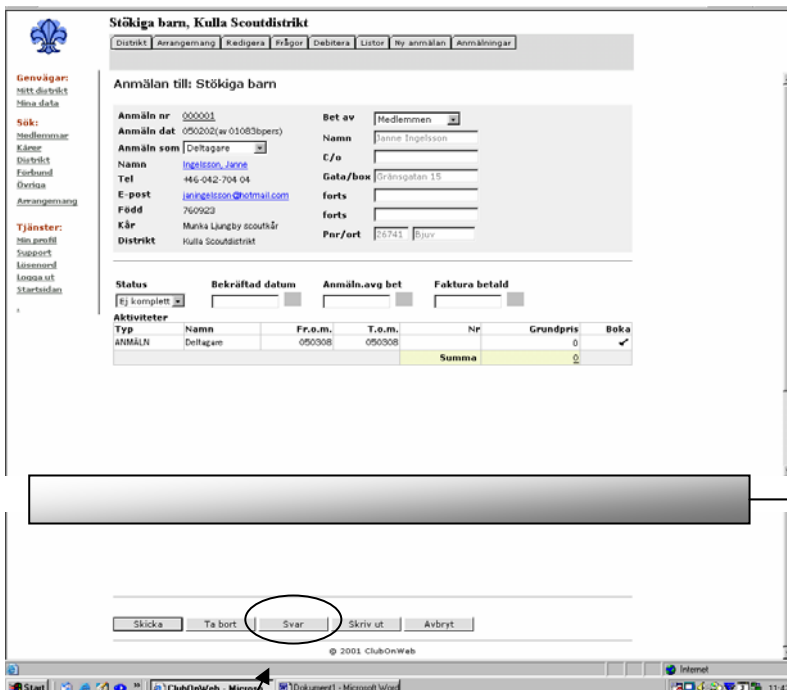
Stökiga barn, Kulla Scoutdistrikt

Distrikt | Arrangemang | Redigera | Frågor | Debitera | Listor | Ny anmälan | Anmälningar

Genvägar:
Mitt distrikt
Mina data

Sök:
Medlemmar
Kårer
Distrikt
Förbund
Övriga
Arrangemang

Tjänster:
Min profil
Support
Lösenord
Logga ut
Startsidan

Anmälan till: Stökiga barn

Anmäln nr 000001
Anmäln dat 050202(av 01083bpers)
Anmäln som Deltagare
Namn Ingelsson, Janne
Tel +46-042-704 04
E-post janingelsson@hotmail.com
Född 760923
Kår Munka Ljungby scoutkår
Distrikt Kulla Scoutdistrikt

Bet av Medlemmen
Namn Janne Ingelsson
C/o
Gata/box Gränsgatan 15
forts
forts
Pnr/ort 26741 Bjuv

Status
Ej komplett
Bekräftad datum
Anmäln.avg bet
Faktura betald

Aktiviteter

| Typ | Namn | Fr.o.m. | T.o.m. | Nr | Grundpris | Boka |
|---|---|---|---|---|---|---|
| ANMÄLN | Deltagare | 050308 | 050308 | | 0 | ✓ |
| | | | | Summa | 0 | |

Skicka | Ta bort | Svar | Skriv ut | Avbryt

© 2001 ClubOnWeb

Internet

Start | ClubOnWeb - Micros... | Dokument1 - Microsoft Word | 11:4